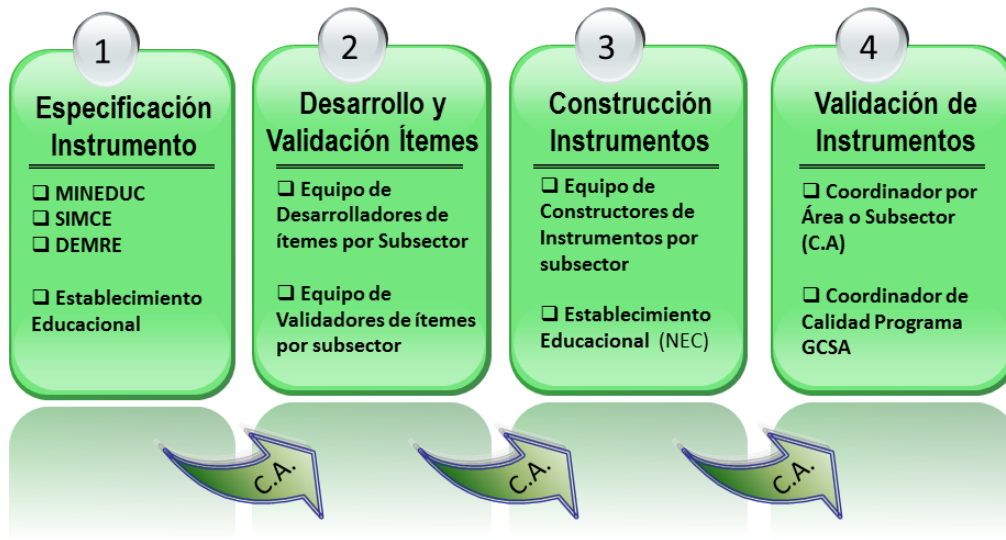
1

Especificación Instrumento

❑ MINEDUC
❑ SIMCE
❑ DEMRE

❑ Establecimiento Educacional

2

Desarrollo y Validación Ítemes

❑ Equipo de Desarrolladores de ítemes por Subsector

❑ Equipo de Validadores de ítemes por subsector

3

Construcción Instrumentos

❑ Equipo de Constructores de Instrumentos por subsector

❑ Establecimiento Educacional (NEC)

4

Validación de Instrumentos

❑ Coordinador por Área o Subsector (C.A)

❑ Coordinador de Calidad Programa GCSA

C.A.

C.A.

C.A.